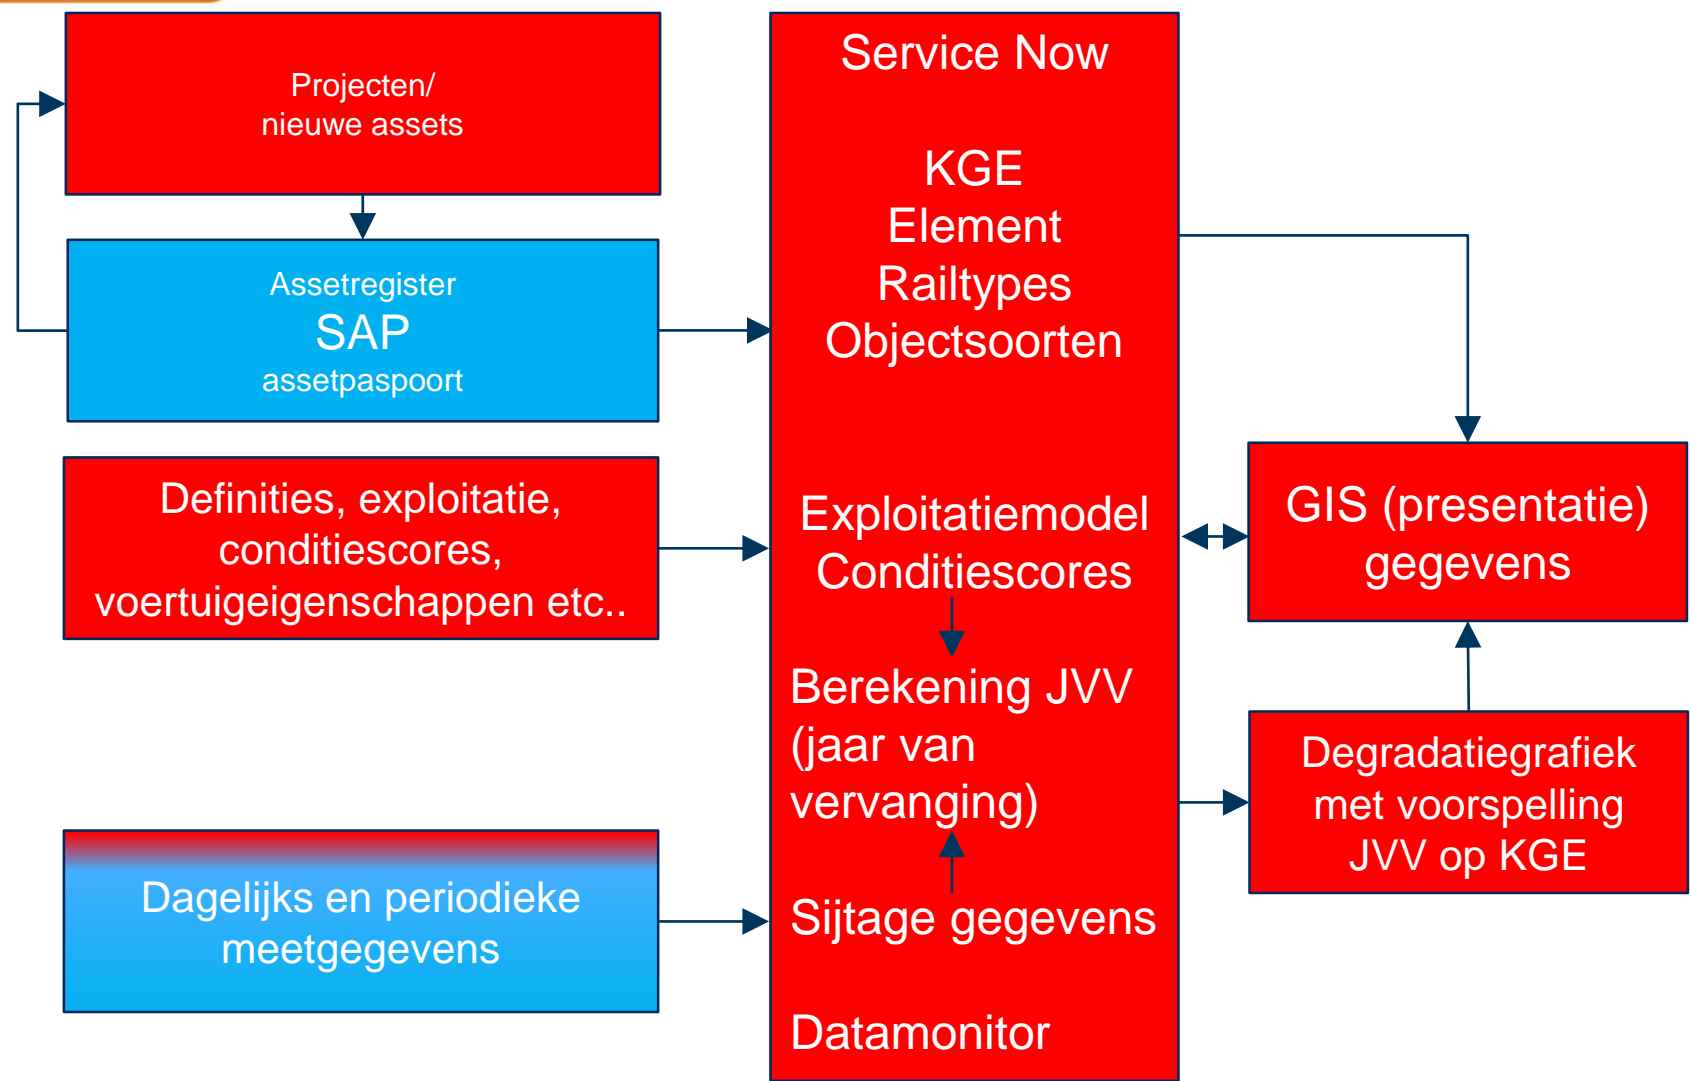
Projecten/
nieuwe assets

Assetregister
SAP
assetpaspoort

Definities, exploitatie, conditiescores, voertuigeigenschappen etc..

Dagelijks en periodieke meetgegevens

Service Now

KGE
Element
Railtypes
Objectsoorten

Exploitatiemodel
Conditiescores

Berekening JVV (jaar van vervanging)

Sijtage gegevens

Datamonitor

GIS (presentatie) gegevens

Degradatiegrafiek met voorspelling JVV op KGE